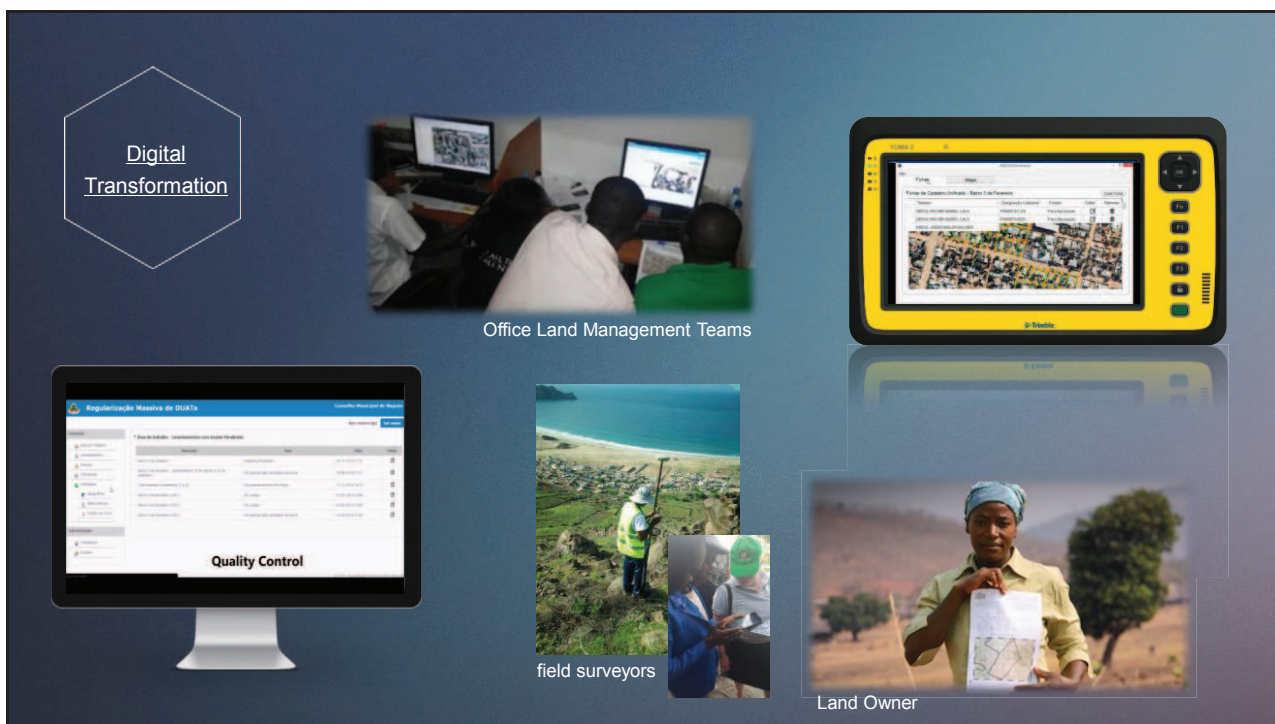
Digital Transformation

Office Land Management Teams

Fichas Mapa

Fichas de Cadastro Unificado - Bairro 3 de Fevereiro

Fn

F1

F2

F3

Trimble

Regularização Massiva de DUATs

Conselho Municipal de Maputo

Quality Control

field surveyors

Land Owner